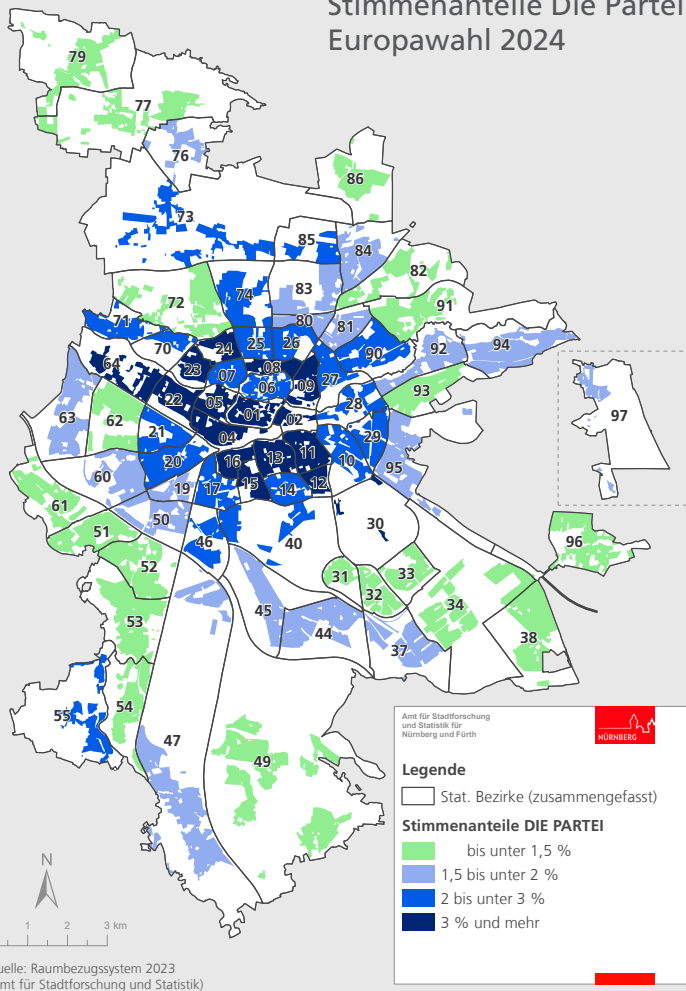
Stimmenanteile Die Partei
Europawahl 2024

79
77
76
86
73
85
84
82
74
83
72
91
80
71
81
70
24
25
26
90
92
94
64
23
07
08
06
09
27
22
05
01
02
28
93
97
63
62
21
04
29
16
13
11
10
20
95
60
19
17
15
14
12
61
50
30
51
96
46
40
31
33
52
32
34
45
44
53
37
38
55
54
47
49

Amt für Stadtforschung und Statistik für Nürnberg und Fürth
NÜRNBERG

Legende
Stat. Bezirke (zusammengefasst)
Stimmenanteile DIE PARTEI
bis unter 1,5 %
1,5 bis unter 2 %
2 bis unter 3 %
3 % und mehr

N
1 2 3 km

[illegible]uelle: Raumbezugssystem 2023
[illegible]mt für Stadtforschung und Statistik)